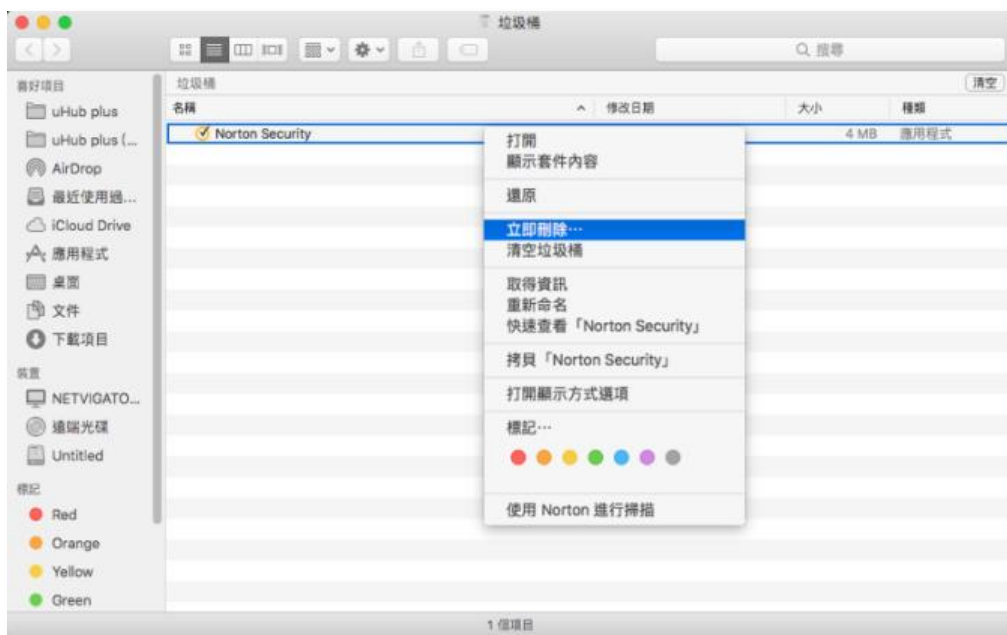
垃圾桶

搜尋

喜好項目
uHub plus
uHub plus (...
AirDrop
最近使用過...
iCloud Drive
應用程式
桌面
文件
下載項目
裝置
NETVIGATO...
遠端光碟
Untitled
標記
Red
Orange
Yellow
Green

垃圾桶
清空

| 名稱 | 修改日期 | 大小 | 種類 |
|---|---|---|---|
| Norton Security | | 4 MB | 應用程式 |

打開
顯示套件內容
還原
立即刪除⋯
清空垃圾桶
取得資訊
重新命名
快速查看「Norton Security」
拷貝「Norton Security」
打開顯示方式選項
標記⋯
使用 Norton 進行掃描

1 個項目